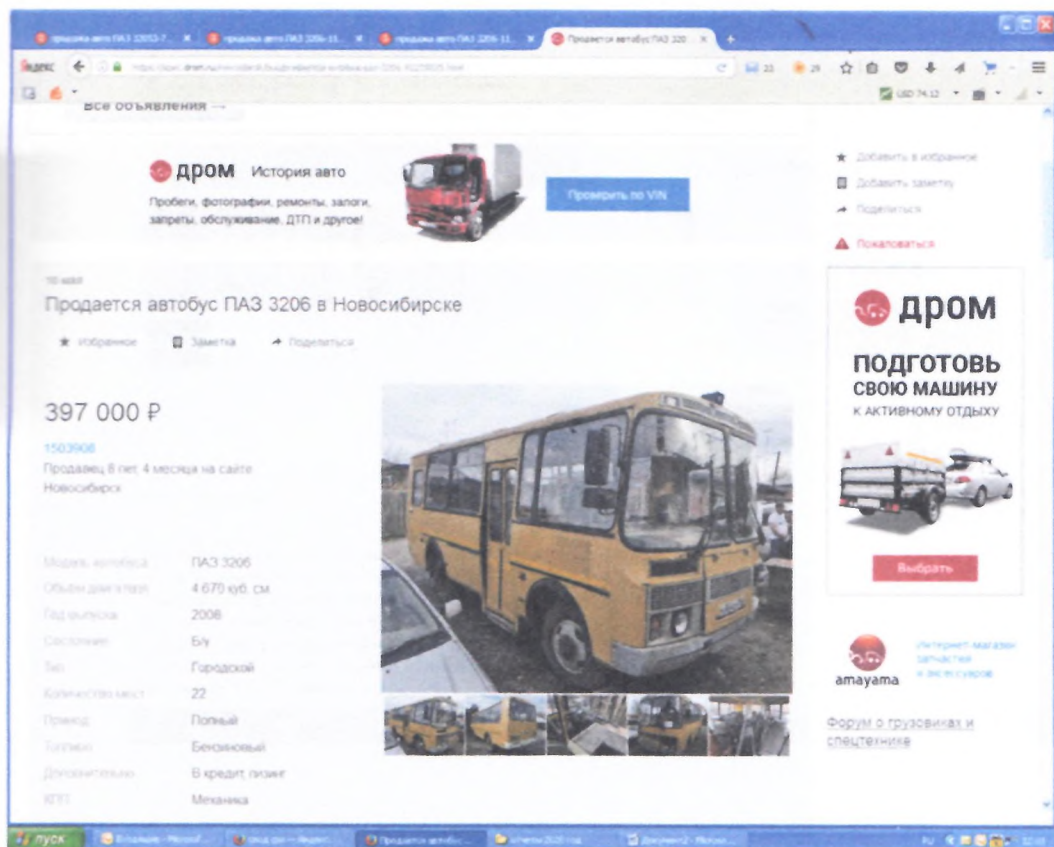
продажа авто ПАЗ 32053-7... | продажа авто ПАЗ 3206-11... | продажа авто ПАЗ 3206-11... | Продается автобус ПАЗ 320...

Яндекс

Все объявления →

дром История авто

Пробеги, фотографии, ремонты, залоги, запреты, обслуживание, ДТП и другое!

Проверить по VIN

Добавить в избранное

Добавить заметку

Поделиться

Пожаловаться

Продается автобус ПАЗ 3206 в Новосибирске

Избранное Заметка Поделиться

397 000 ₽

1503908

Продавец 8 лет, 4 месяца на сайте

Новосибирск

| | |
|---|---|
| Модель автобуса | ПАЗ 3206 |
| Объем двигателя | 4 670 куб. см |
| Год выпуска | 2008 |
| Состояние | Б/у |
| Тип | Городской |
| Количество мест | 22 |
| Привод | Полный |
| Топливо | Бензиновый |
| Дополнительно | В кредит, лизинг |
| КПП | Механика |

дром

ПОДГОТОВЬ СВОЮ МАШИНУ К АКТИВНОМУ ОТДЫХУ

Выбрать

amayama

Интернет-магазин запчастей и аксессуаров

Форум о грузовиках и спецтехнике

пуск